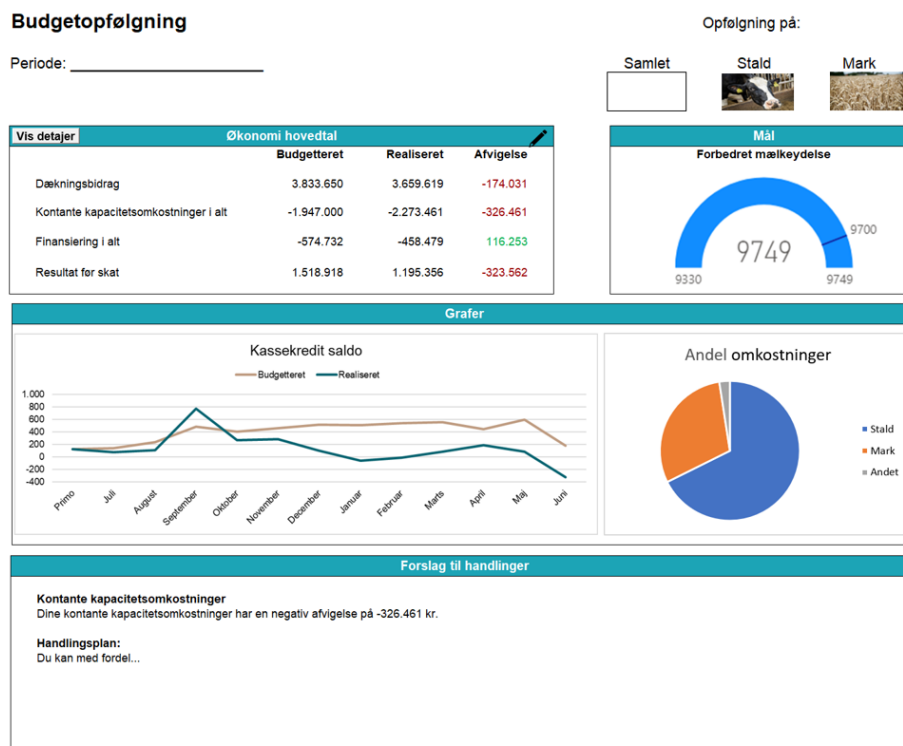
Budgetopfølgning

Opfølgning på:

Periode: ______________________

Samlet

Stald

Mark

Vis detajer

Økonomi hovedtal

|  | Budgetteret | Realiseret | Afvigelse |
|---|---|---|---|
| Dækningsbidrag | 3.833.650 | 3.659.619 | -174.031 |
| Kontante kapacitetsomkostninger i alt | -1.947.000 | -2.273.461 | -326.461 |
| Finansiering i alt | -574.732 | -458.479 | 116.253 |
| Resultat før skat | 1.518.918 | 1.195.356 | -323.562 |

Mål

Forbedret mælkeydelse

9749

9330

9700

9749

Grafer

Kassekredit saldo

Budgetteret Realiseret

1.000
800
600
400
200
0
-200
-400

Primo Juli August September Oktober November December Januar Februar Marts April Maj Juni

Andel omkostninger

Stald
Mark
Andet

Forslag til handlinger

Kontante kapacitetsomkostninger
Dine kontante kapacitetsomkostninger har en negativ afvigelse på -326.461 kr.

Handlingsplan:
Du kan med fordel...